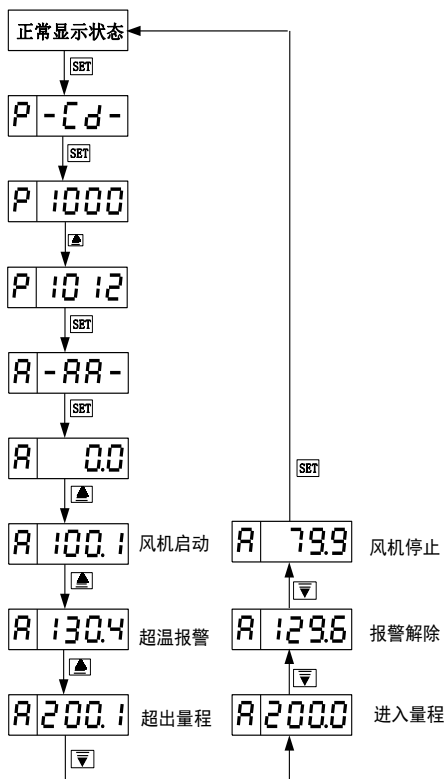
正常显示状态

SET

P -Cd-

SET

P 1000

▲

P 1012

SET

A -AA-

SET

A 0.0

▲

A 100.1 风机启动

▲

A 130.4 超温报警

▲

A 200.1 超出量程

▼

SET

A 79.9 风机停止

▼

A 129.6 报警解除

▼

A 200.0 进入量程